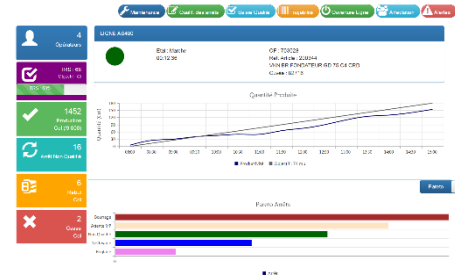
Maintenance
Qualif. des arrêts
Cause Qualité
Logistique
Ouverture Ligne
Aide
Alertes

4
Opérateurs

TRS: 95
TRS: 85

1452
Production
Cql (3/600h)

16
Arrêt Non Qualifié

6
Rebut
Cql

2
Cause
Cql

LIGNE A5400

Etat: Marche
02:12:56

OF: 703029
Ref. Article: 220344
VANNE PONDATEUR GD 70 C4 CRG
Quota: 182115

Quantité Produite

Quantité (u/s)

Production
Quantité Prévue

Pareto

Pareto Arrêts

Soutirage
Absence MP
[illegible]
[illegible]
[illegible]

Arrêt